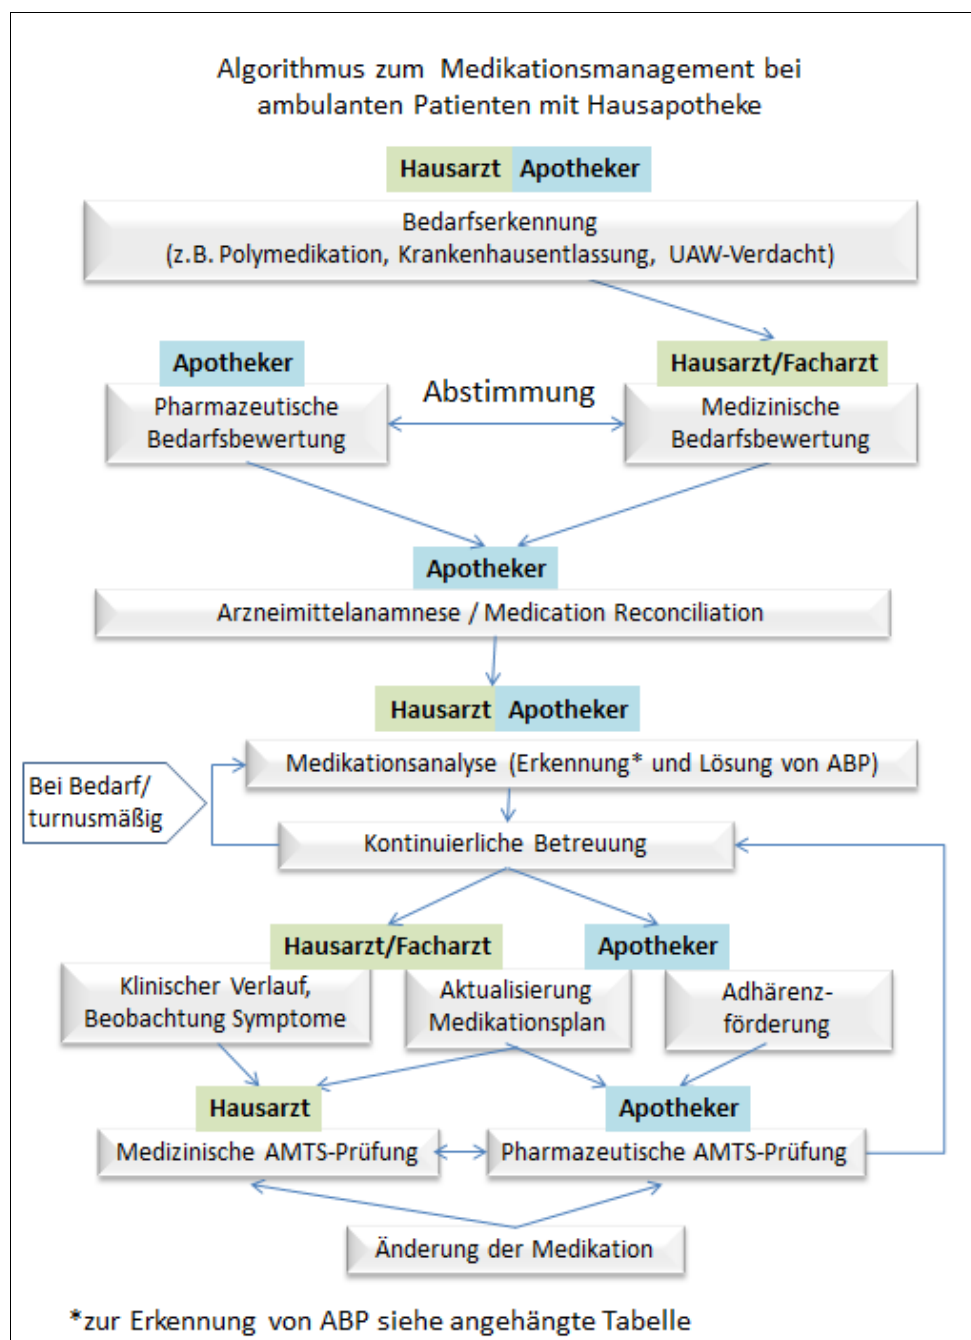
Algorithmus zum Medikationsmanagement bei ambulanten Patienten mit Hausapotheke

Hausarzt Apotheker

Bedarfserkennung
(z.B. Polymedikation, Krankenhausentlassung, UAW-Verdacht)

Apotheker

Pharmazeutische Bedarfsbewertung

Abstimmung

Hausarzt/Facharzt

Medizinische Bedarfsbewertung

Apotheker

Arzneimittelanamnese / Medication Reconciliation

Hausarzt Apotheker

Medikationsanalyse (Erkennung* und Lösung von ABP)

Bei Bedarf/ turnusmäßig

Kontinuierliche Betreuung

Hausarzt/Facharzt

Apotheker

Klinischer Verlauf, Beobachtung Symptome

Aktualisierung Medikationsplan

Adhärenzförderung

Hausarzt

Apotheker

Medizinische AMTS-Prüfung

Pharmazeutische AMTS-Prüfung

Änderung der Medikation

*zur Erkennung von ABP siehe angehängte Tabelle